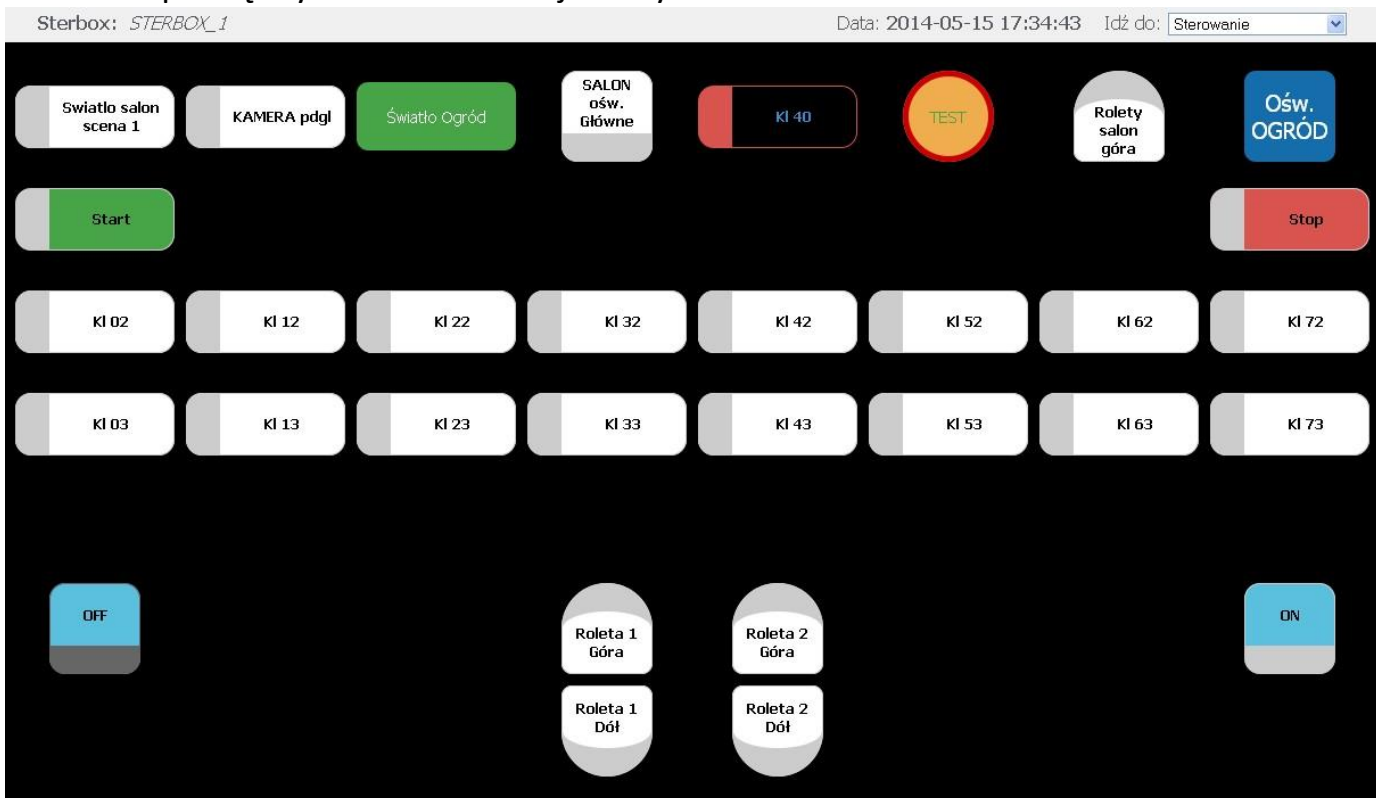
Sterbox: STERBOX_1

Data: 2014-05-15 17:34:43 Idź do: Sterowanie

Swiatlo salon scena 1

KAMERA pdgl

Światło Ogród

SALON ośw. Główne

Kl 40

TEST

Rolety salon góra

Ośw. OGRÓD

Start

Stop

Kl 02

Kl 12

Kl 22

Kl 32

Kl 42

Kl 52

Kl 62

Kl 72

Kl 03

Kl 13

Kl 23

Kl 33

Kl 43

Kl 53

Kl 63

Kl 73

OFF

Roleta 1 Góra

Roleta 2 Góra

ON

Roleta 1 Dół

Roleta 2 Dół